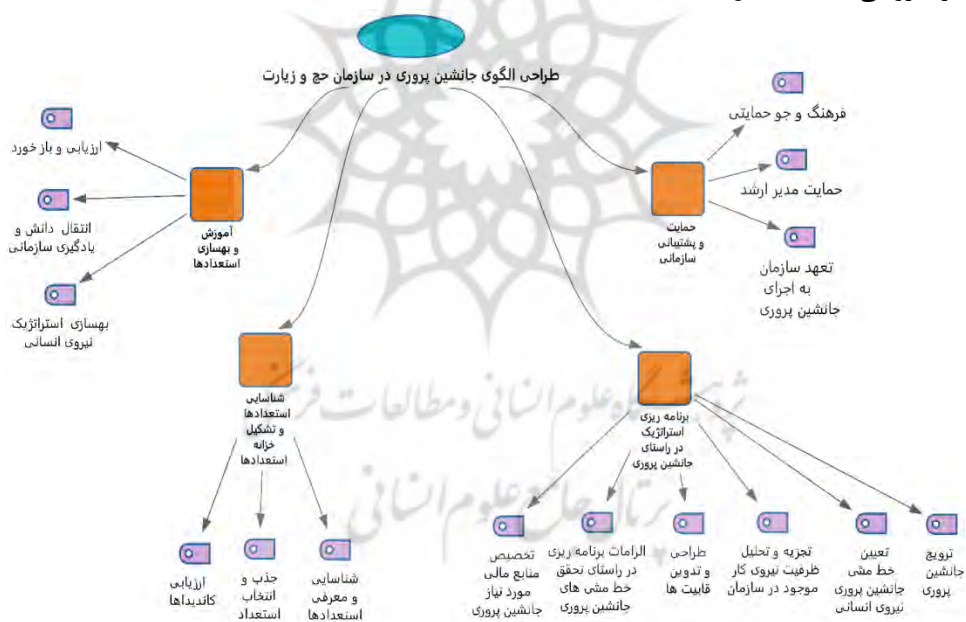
طراحی الگوی جانشین پروری در سازمان حج و زیارت

آموزش و بهسازی استعدادها

ارزیابی و باز خورد

انتقال دانش و یادگیری سازمانی

بهسازی استراتژیک نیروی انسانی

حمایت و پشتیبانی سازمانی

فرهنگ و جو حمایتی

حمایت مدیر ارشد

تعهد سازمان به اجرای جانشین پروری

شناسایی استعدادها و تشکیل خزانه استعدادها

ارزیابی کاندیداها

جذب و انتخاب استعداد

شناسایی و معرفی استعدادها

برنامه ریزی استراتژیک در راستای جانشین پروری

تخصیص منابع مالی مورد نیاز جانشین پروری

الزامات برنامه ریزی در راستای تحقق خط مشی های جانشین پروری

طراحی و تدوین قابلیت ها

تجزیه و تحلیل ظرفیت نیروی کار موجود در سازمان

تعیین خط مشی جانشین پروری نیروی انسانی

ترویج جانشین پروری

پژوهشگاه علوم انسانی و مطالعات فرهنگی
پرتال جامع علوم انسانی